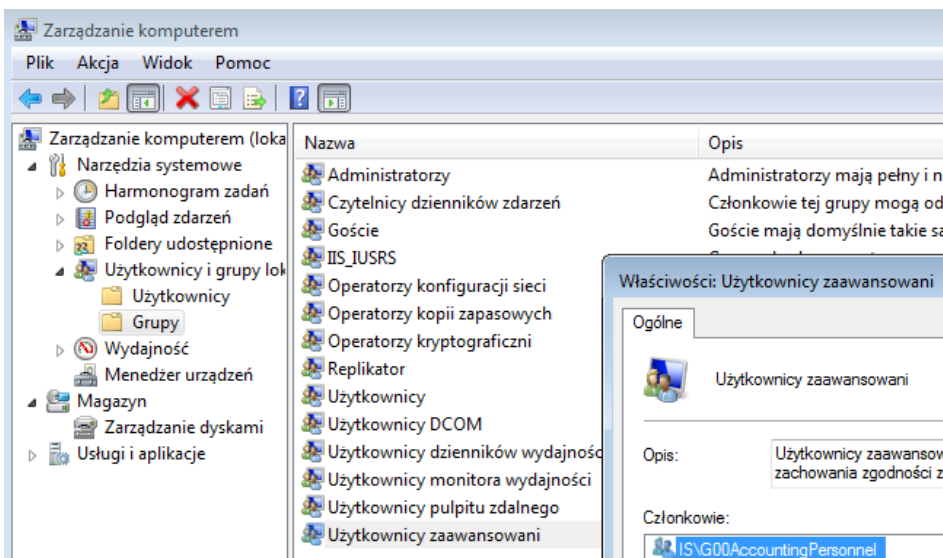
Zarządzanie komputerem

Plik Akcja Widok Pomoc

Zarządzanie komputerem (loka
Narzędzia systemowe
Harmonogram zadań
Podgląd zdarzeń
Foldery udostępnione
Użytkownicy i grupy lok
Użytkownicy
Grupy
Wydajność
Menedżer urządzeń
Magazyn
Zarządzanie dyskami
Usługi i aplikacje

| Nazwa | Opis |
|---|---|
| Administratorzy | Administratorzy mają pełny i n |
| Czytelnicy dzienników zdarzeń | Członkowie tej grupy mogą od |
| Goście | Goście mają domyślnie takie sa |
| IIS_IUSRS | |
| Operatorzy konfiguracji sieci | |
| Operatorzy kopii zapasowych | |
| Operatorzy kryptograficzni | |
| Replikator | |
| Użytkownicy | |
| Użytkownicy DCOM | |
| Użytkownicy dzienników wydajnośc | |
| Użytkownicy monitora wydajności | |
| Użytkownicy pulpitu zdalnego | |
| Użytkownicy zaawansowani | |

Właściwości: Użytkownicy zaawansowani

Ogólne

Użytkownicy zaawansowani

Opis: Użytkownicy zaawansow zachowania zgodności z

Członkowie:

IS\G00AccountingPersonnel